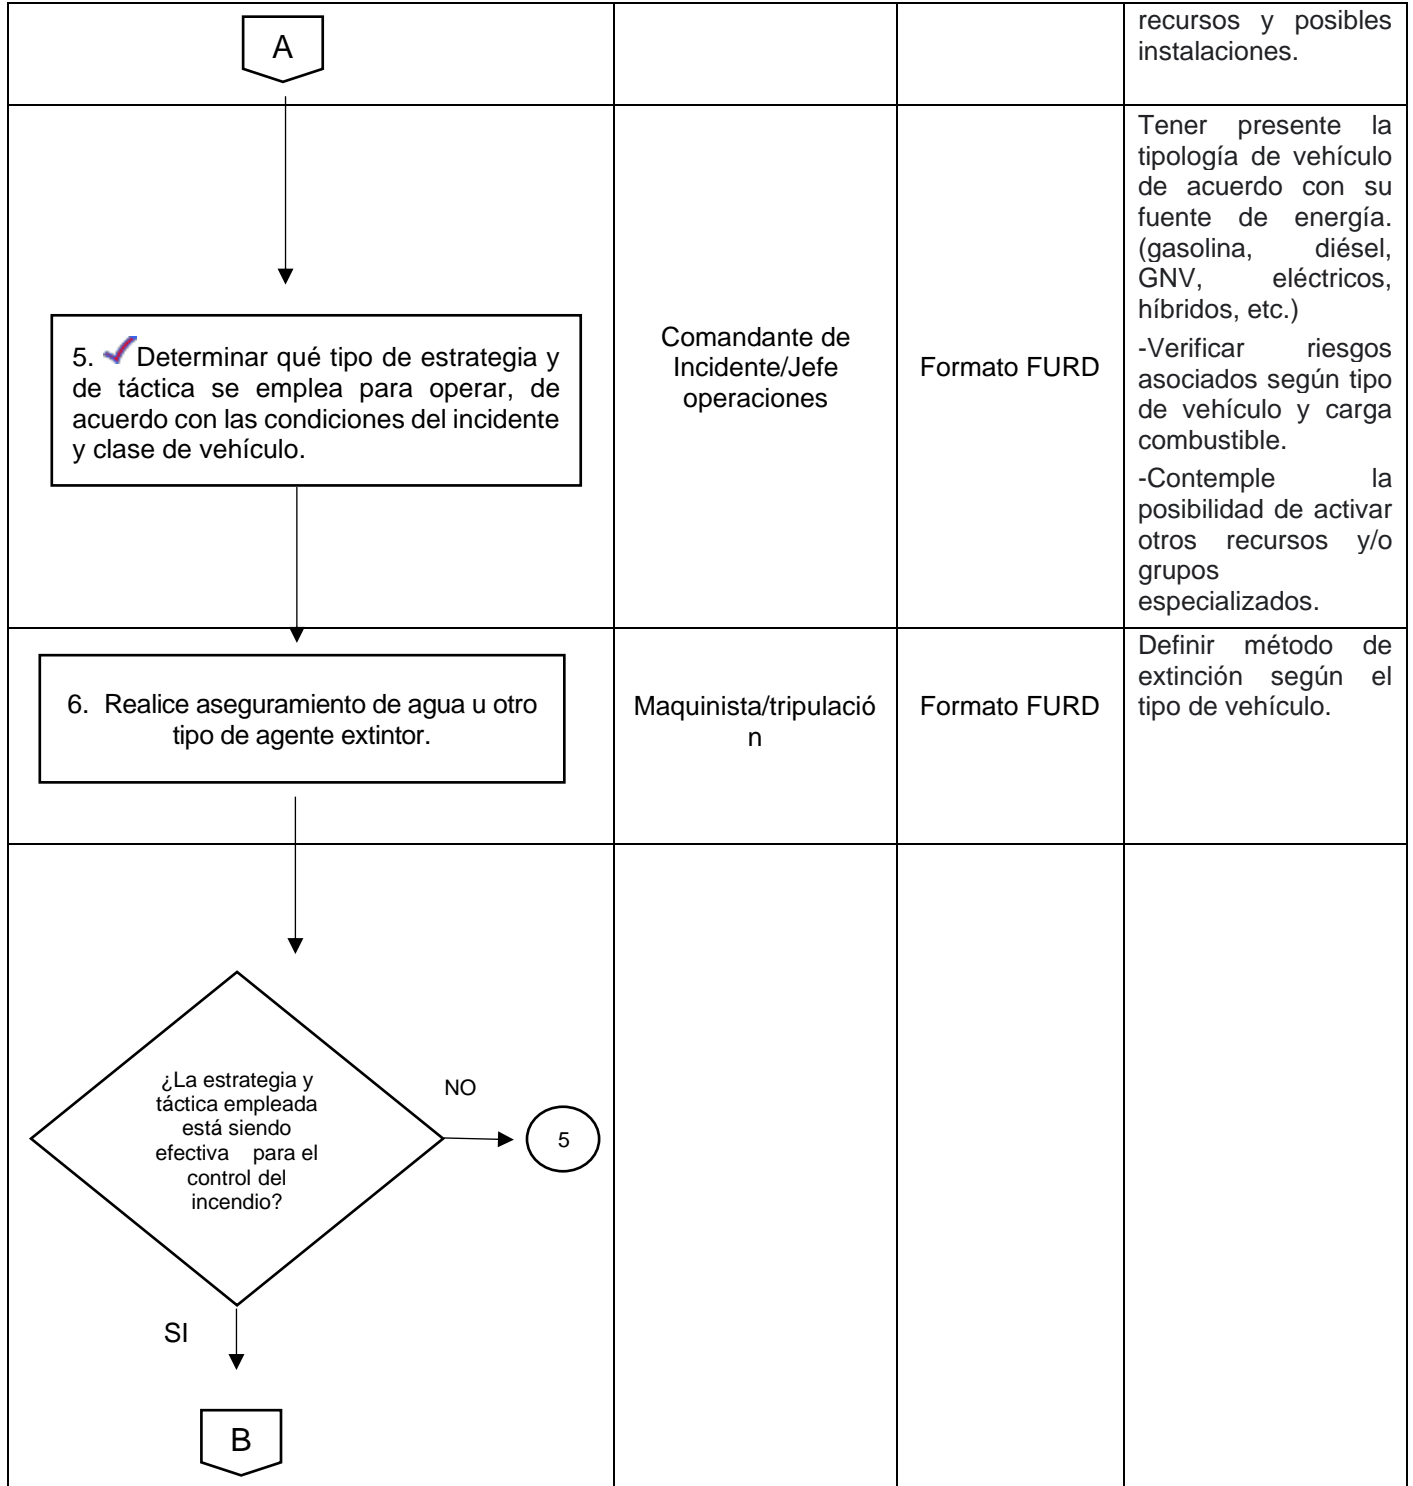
| | | | |
|---|---|---|---|
| A | | | recursos y posibles instalaciones. |
| 5. Determinar qué tipo de estrategia y de táctica se emplea para operar, de acuerdo con las condiciones del incidente y clase de vehículo. | Comandante de Incidente/Jefe operaciones | Formato FURD | Tener presente la tipología de vehículo de acuerdo con su fuente de energía. (gasolina, diésel, GNV, eléctricos, híbridos, etc.)<br>-Verificar riesgos asociados según tipo de vehículo y carga combustible.<br>-Contemple la posibilidad de activar otros recursos y/o grupos especializados. |
| 6. Realice aseguramiento de agua u otro tipo de agente extintor. | Maquinista/tripulación | Formato FURD | Definir método de extinción según el tipo de vehículo. |
| ¿La estrategia y táctica empleada está siendo efectiva para el control del incendio? NO 5 SI B | | | |